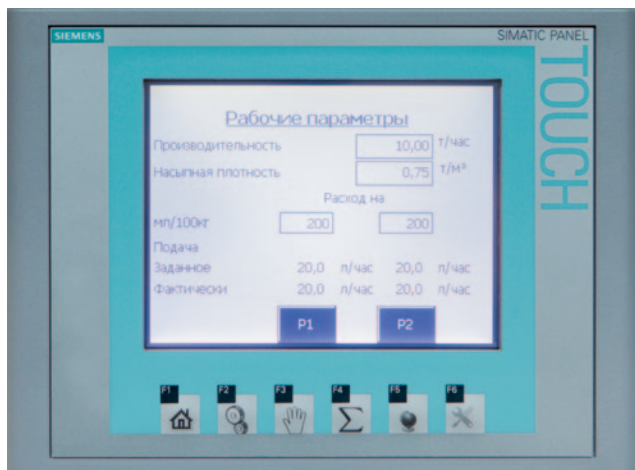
SIEMENS

SIMATIC PANEL

TOUCH

Рабочие параметры

Производительность 10,00 т/час

Насыпная плотность 0,75 т/м³

Расход на

мл/100кг 200 200

Подача

Заданное 20,0 л/час 20,0 л/час

Фактически 20,0 л/час 20,0 л/час

P1

P2

F1 F2 F3 F4 F5 F6